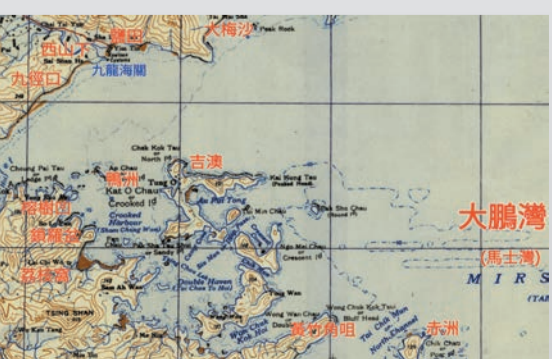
鹽田
大梅沙
Peak Rock
西山下
Sai Shan Ha
九龍海關
九徑口
Chek Kok Tau
North Pt
吉澳
Chung Pui Tau
Ap Chau
鴨洲
Kat O Chau
Tung O
Crooked I.
Kai Kung Tau
(Peaked Rock)
Crooked Harbour
(Sham Chung Wan)
Au Pui Tong
Ngo Mei Chau
Crescent I.
Sai Shu Chau
(Round I.)
大鵬灣
(馬士灣)
M I R S
Double Haven
荔枝窩
TSING SHAN
Wong Wan Chau
Wong Chuk Kok Tsui
Bluff Head
Tai Chek Mun
North Channel
黃竹角咀
赤洲